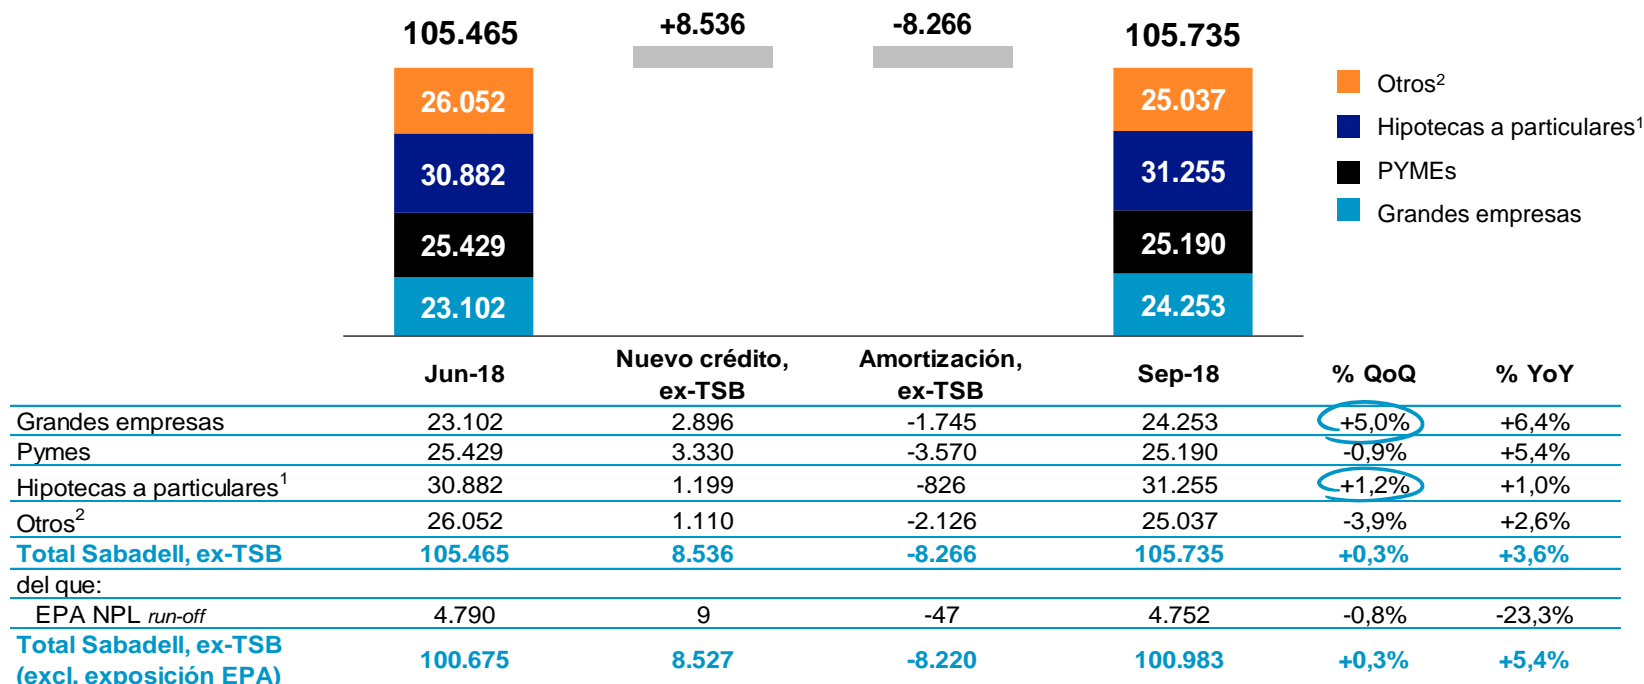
105.465

+8.536

-8.266

105.735

26.052
30.882
25.429
23.102

25.037
31.255
25.190
24.253

Otros$^{2}$
Hipotecas a particulares$^{1}$
PYMEs
Grandes empresas

| | Jun-18 | Nuevo crédito, ex-TSB | Amortización, ex-TSB | Sep-18 | % QoQ | % YoY |
|---|---|---|---|---|---|---|
| Grandes empresas | 23.102 | 2.896 | -1.745 | 24.253 | +5,0% | +6,4% |
| Pymes | 25.429 | 3.330 | -3.570 | 25.190 | -0,9% | +5,4% |
| Hipotecas a particulares$^{1}$ | 30.882 | 1.199 | -826 | 31.255 | +1,2% | +1,0% |
| Otros$^{2}$ | 26.052 | 1.110 | -2.126 | 25.037 | -3,9% | +2,6% |
| Total Sabadell, ex-TSB | 105.465 | 8.536 | -8.266 | 105.735 | +0,3% | +3,6% |
| del que: | | | | | | |
| EPA NPL run-off | 4.790 | 9 | -47 | 4.752 | -0,8% | -23,3% |
| Total Sabadell, ex-TSB (excl. exposición EPA) | 100.675 | 8.527 | -8.220 | 100.983 | +0,3% | +5,4% |